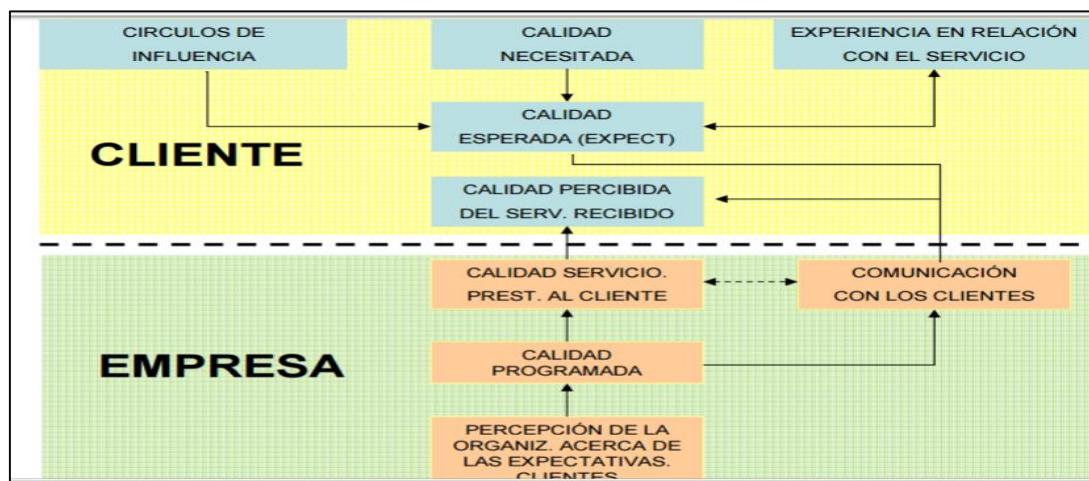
CIRCULOS DE INFLUENCIA

CALIDAD NECESITADA

EXPERIENCIA EN RELACIÓN CON EL SERVICIO

CALIDAD ESPERADA (EXPECT)

CLIENTE

CALIDAD PERCIBIDA DEL SERV. RECIBIDO

CALIDAD SERVICIO. PREST. AL CLIENTE

COMUNICACIÓN CON LOS CLIENTES

EMPRESA

CALIDAD PROGRAMADA

PERCEPCIÓN DE LA ORGANIZ. ACERCA DE LAS EXPECTATIVAS. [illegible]